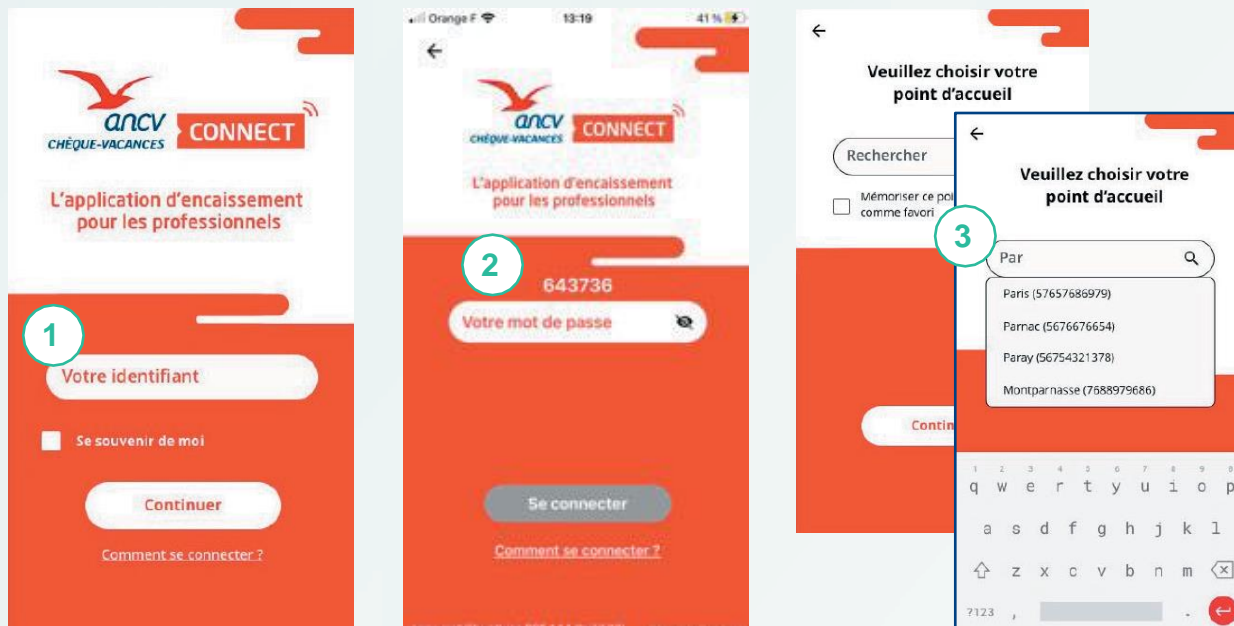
ancv
CHÈQUE-VACANCES
CONNECT

L'application d'encaissement pour les professionnels

1

Votre identifiant

Se souvenir de moi

Continuer

Comment se connecter ?

Orange F 13:19 41 %

ancv
CHÈQUE-VACANCES
CONNECT

L'application d'encaissement pour les professionnels

2

643736

Votre mot de passe

Se connecter

Comment se connecter ?

Veuillez choisir votre point d'accueil

Rechercher

Mémoriser ce po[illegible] comme favori

Contin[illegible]

Veuillez choisir votre point d'accueil

3

Par

Paris (57657686979)
Parnac (5676676654)
Paray (56754321378)
Montparnasse (7688979686)

1 2 3 4 5 6 7 8 9
q w e r t y u i o p
a s d f g h j k l
z x c v b n m
?123 , .